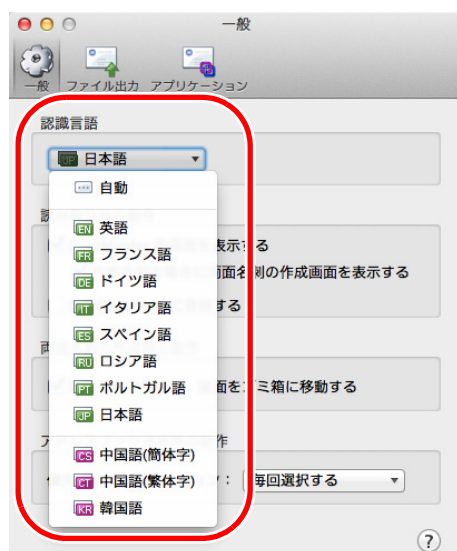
一般

一般　ファイル出力　アプリケーション

認識言語

JP 日本語

自動

EN 英語
FR フランス語
DE ドイツ語
IT イタリア語
ES スペイン語
RU ロシア語
PT ポルトガル語
JP 日本語

CS 中国語(簡体字)
CT 中国語(繁体字)
KR 韓国語

読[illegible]
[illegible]表示する
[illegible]画面名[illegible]側の作成画面を表示する
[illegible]する

画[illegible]
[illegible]画面をゴミ箱に移動する

ア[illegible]作
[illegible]：毎回選択する

?